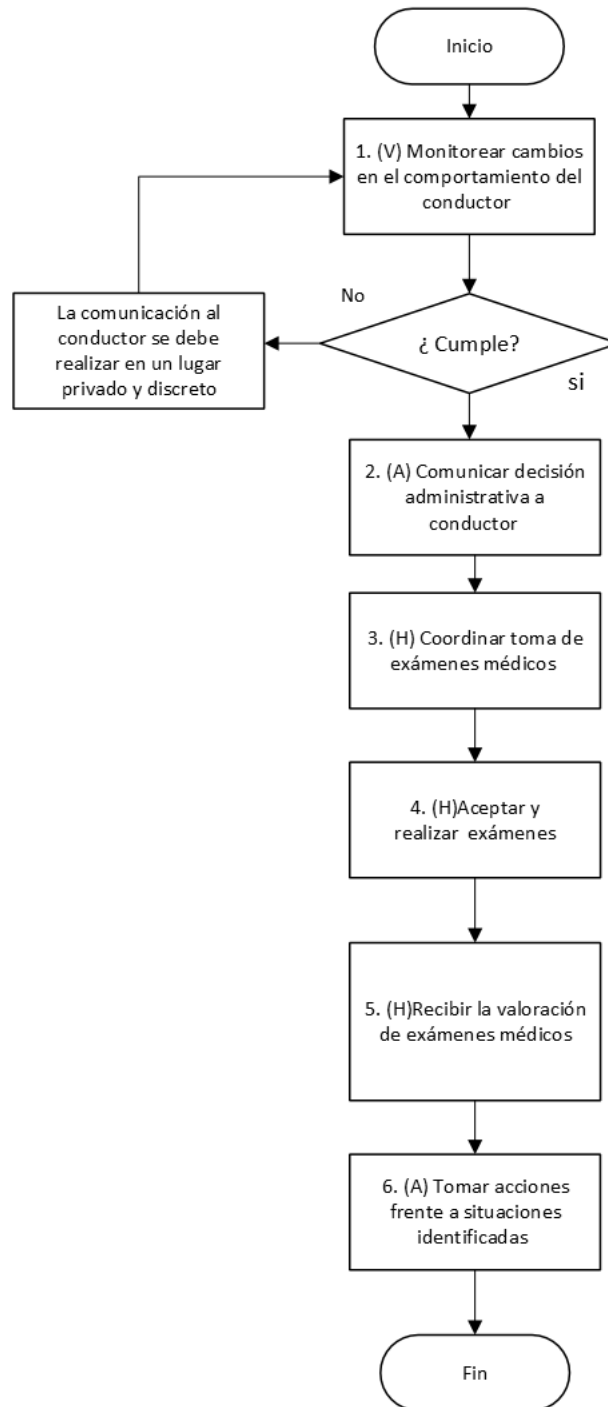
Inicio

1. (V) Monitorear cambios en el comportamiento del conductor

No

La comunicación al conductor se debe realizar en un lugar privado y discreto

¿ Cumple?

si

2. (A) Comunicar decisión administrativa a conductor

3. (H) Coordinar toma de exámenes médicos

4. (H)Aceptar y realizar exámenes

5. (H)Recibir la valoración de exámenes médicos

6. (A) Tomar acciones frente a situaciones identificadas

Fin